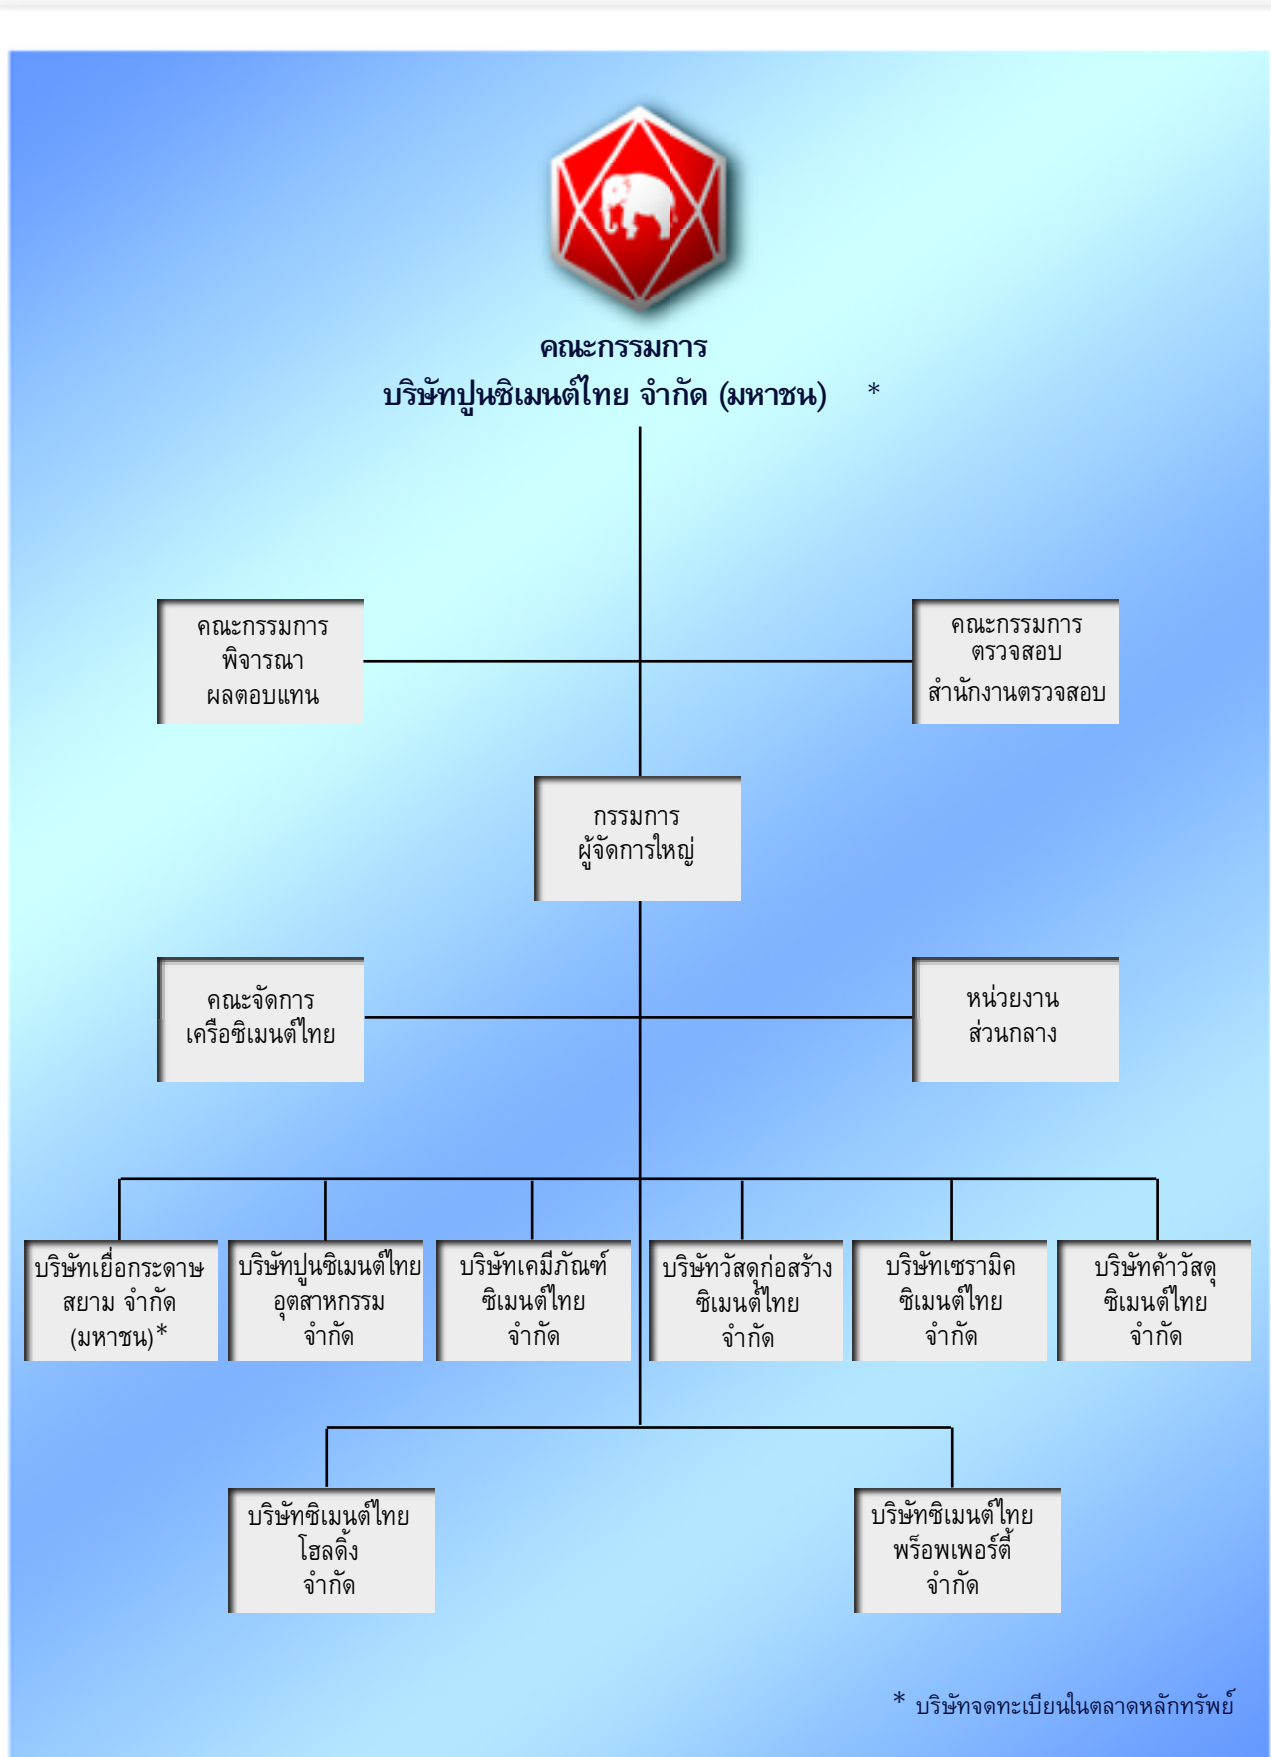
คณะกรรมการ
บริษัทปูนซิเมนต์ไทย จำกัด (มหาชน) *

คณะกรรมการ
พิจารณา
ผลตอบแทน

คณะกรรมการ
ตรวจสอบ
สำนักงานตรวจสอบ

กรรมการ
ผู้จัดการใหญ่

คณะจัดการ
เครือซิเมนต์ไทย

หน่วยงาน
ส่วนกลาง

บริษัทเยื่อกระดาษ
สยาม จำกัด
(มหาชน)*

บริษัทปูนซิเมนต์ไทย
อุตสาหกรรม
จำกัด

บริษัทเคมีภัณฑ์
ซิเมนต์ไทย
จำกัด

บริษัทวัสดุก่อสร้าง
ซิเมนต์ไทย
จำกัด

บริษัทเซรามิค
ซิเมนต์ไทย
จำกัด

บริษัทค้าวัสดุ
ซิเมนต์ไทย
จำกัด

บริษัทซิเมนต์ไทย
โฮลดิ้ง
จำกัด

บริษัทซิเมนต์ไทย
พร็อพเพอร์ตี้
จำกัด

* บริษัทจดทะเบียนในตลาดหลักทรัพย์